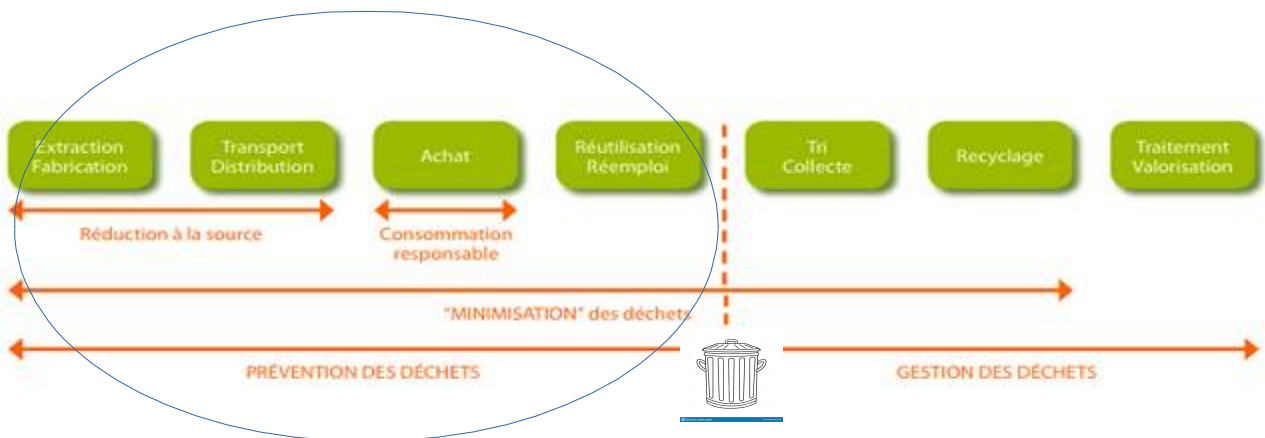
Extraction
Fabrication

Transport
Distribution

Achat

Réutilisation
Réemploi

Tri
Collecte

Recyclage

Traitement
Valorisation

Réduction à la source

Consommation responsable

"MINIMISATION" des déchets

PRÉVENTION DES DÉCHETS

GESTION DES DÉCHETS